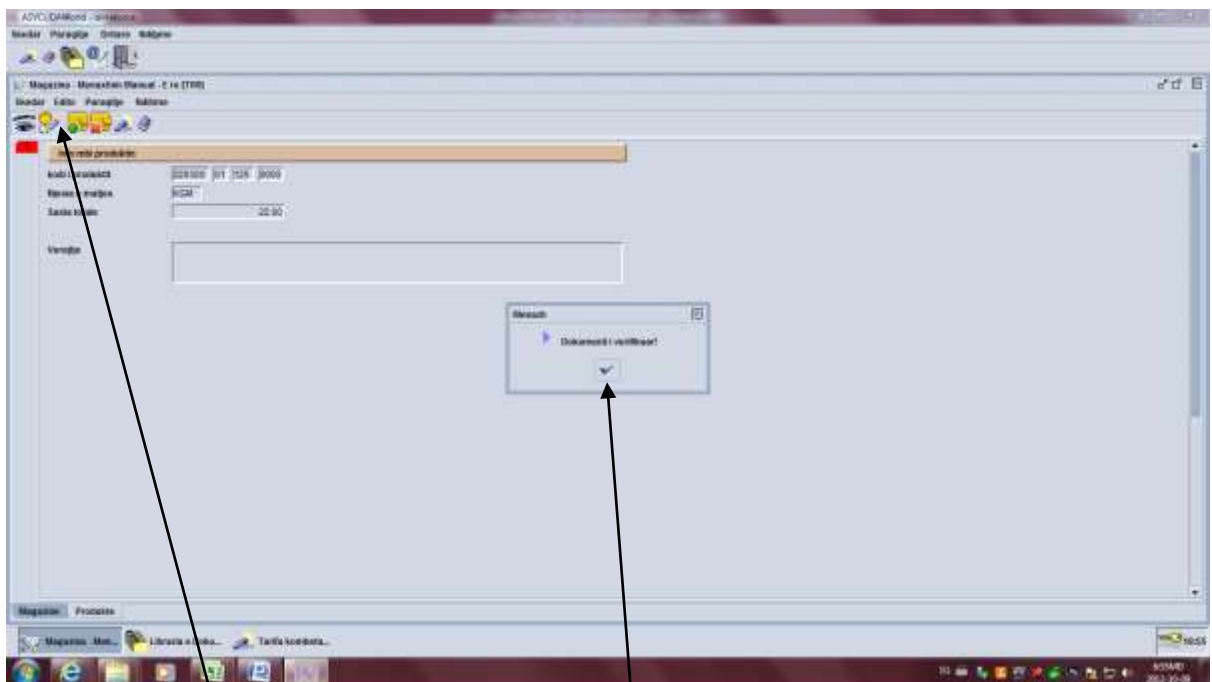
ASYCUDAWorld - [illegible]

Skedar Paraqitje Dritare Ndihme

Magazina - Monashim Manual - E re [TIR]

Skedar Edito Paraqitje Ndihme

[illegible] produktet

kodi i produktit 220100 01 125 0000

Njesia matese KGM

Sasia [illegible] 20.00

Verejtje

Mesazh

Dokumenti i verifikuar!

Magazine Produkte

Magazina - Mon... Librarta e doku... Tarifa kombeta...

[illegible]